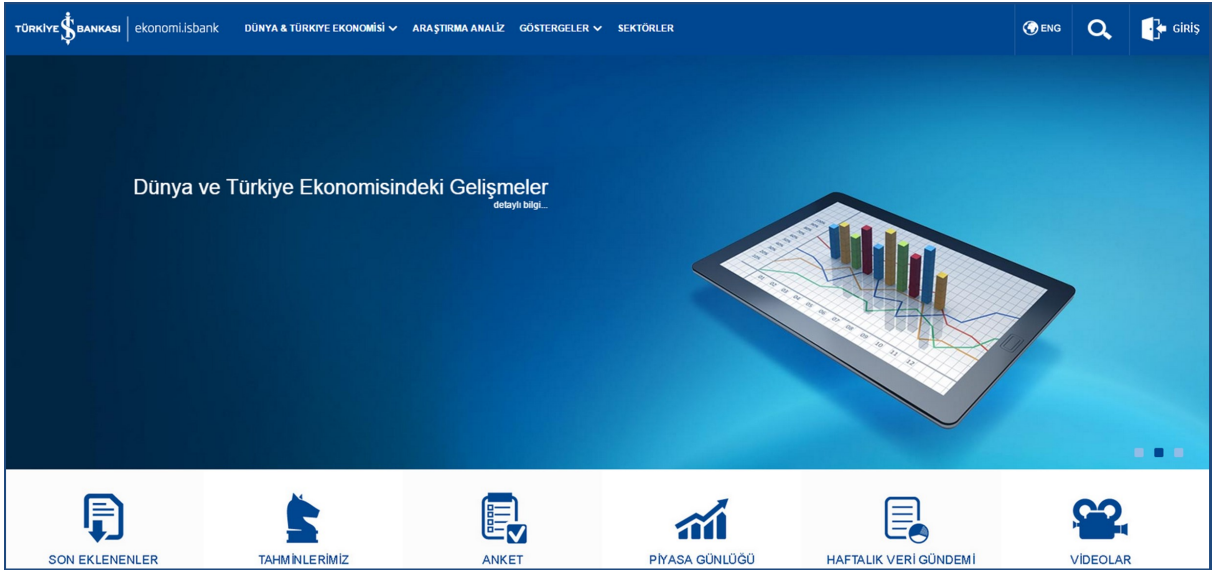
TÜRKİYE İŞ BANKASI | ekonomi.isbank DÜNYA & TÜRKİYE EKONOMİSİ ARAŞTIRMA ANALİZ GÖSTERGELER SEKTÖRLER ENG GİRİŞ

Dünya ve Türkiye Ekonomisindeki Gelişmeler
detaylı bilgi...

SON EKLENENLER TAHMİNLERİMİZ ANKET PİYASA GÜNLÜĞÜ HAFTALIK VERİ GÜNDEMİ VİDEOLAR